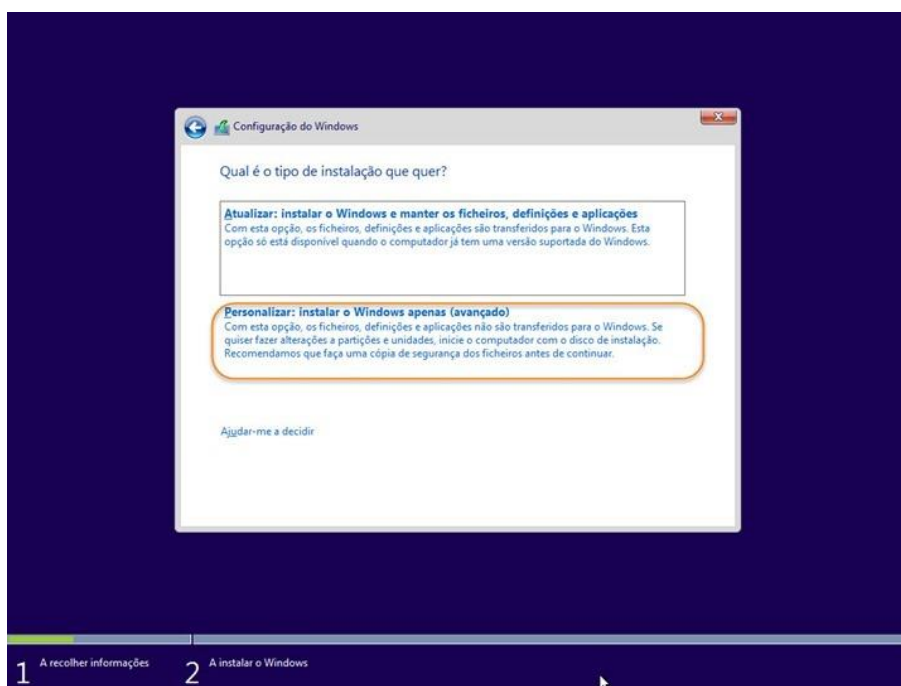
Configuração do Windows

Qual é o tipo de instalação que quer?

Atualizar: instalar o Windows e manter os ficheiros, definições e aplicações
Com esta opção, os ficheiros, definições e aplicações são transferidos para o Windows. Esta opção só está disponível quando o computador já tem uma versão suportada do Windows.

Personalizar: instalar o Windows apenas (avançado)
Com esta opção, os ficheiros, definições e aplicações não são transferidos para o Windows. Se quiser fazer alterações a partições e unidades, inicie o computador com o disco de instalação. Recomendamos que faça uma cópia de segurança dos ficheiros antes de continuar.

Ajudar-me a decidir

1 A recolher informações
2 A instalar o Windows